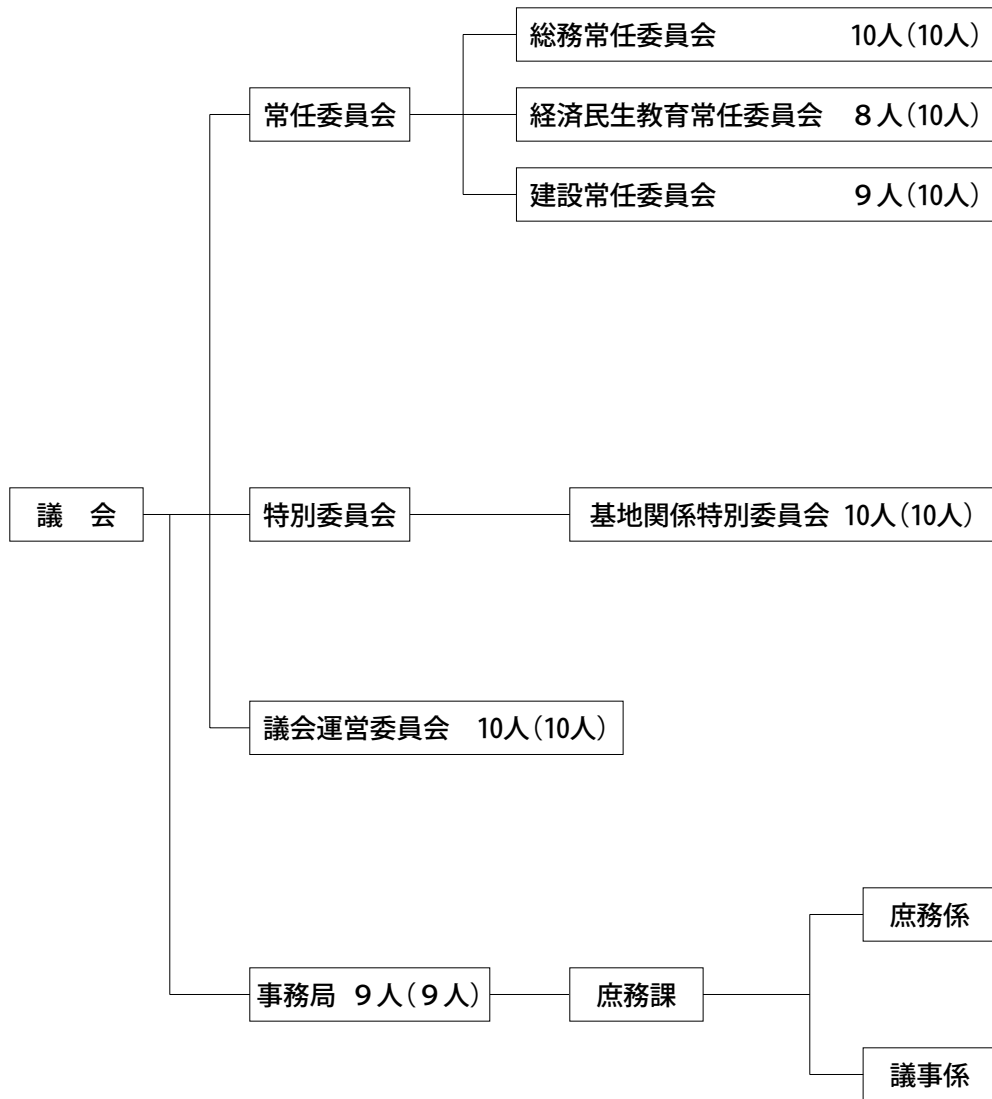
総務常任委員会 10人（10人）

常任委員会

経済民生教育常任委員会 8人（10人）

建設常任委員会 9人（10人）

議　会

特別委員会

基地関係特別委員会 10人（10人）

議会運営委員会 10人（10人）

庶務係

事務局 9人（9人）

庶務課

議事係